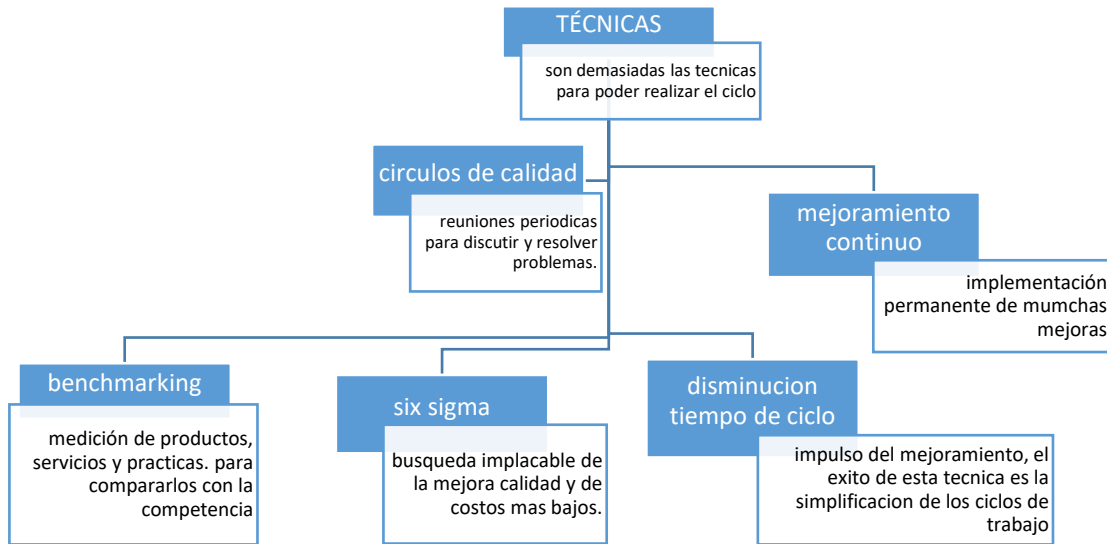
TÉCNICAS

son demasiadas las tecnicas para poder realizar el ciclo

circulos de calidad

reuniones periodicas para discutir y resolver problemas.

mejoramiento continuo

implementación permanente de mumchas mejoras

benchmarking

medición de productos, servicios y practicas. para compararlos con la competencia

six sigma

busqueda implacable de la mejora calidad y de costos mas bajos.

disminucion tiempo de ciclo

impulso del mejoramiento, el exito de esta tecnica es la simplificacion de los ciclos de trabajo